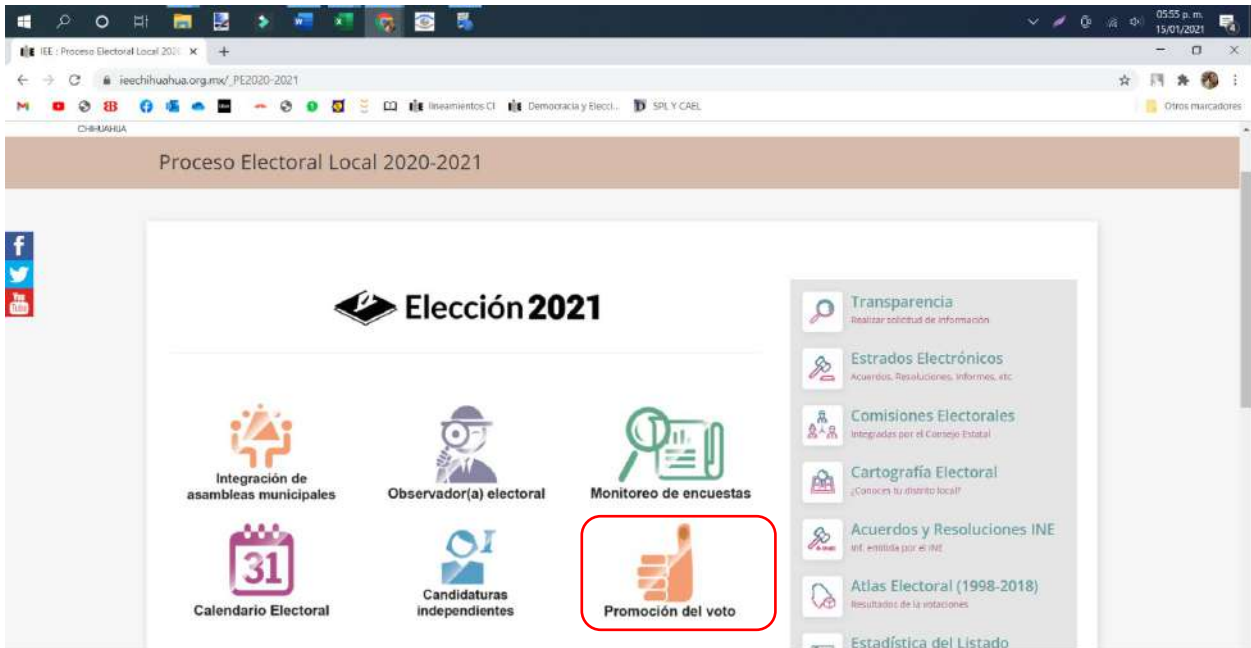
05:55 p. m.
15/01/2021

IEE : Proceso Electoral Local 202 ×
+

ieechihuahua.org.mx/_PE2020-2021

lineamientos CI
Democracia y Elecci...
SPL Y CAEL
Otros marcadores

CHIHUAHUA

Proceso Electoral Local 2020-2021

Elección 2021

Integración de asambleas municipales

Observador(a) electoral

Monitoreo de encuestas

31
Calendario Electoral

Candidaturas independientes

Promoción del voto

Transparencia
Realizar solicitud de información

Estrados Electrónicos
Acuerdos, Resoluciones, Informes, etc.

Comisiones Electorales
Integradas por el Consejo Estatal

Cartografía Electoral
¿Conoces tu distrito local?

Acuerdos y Resoluciones INE
Inf. emitida por el INE

Atlas Electoral (1998-2018)
Resultados de la votaciones

Estadística del Listado